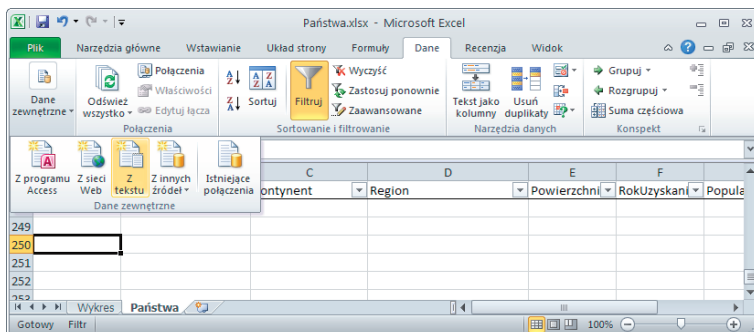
Państwa.xlsx - Microsoft Excel

Plik | Narzędzia główne | Wstawianie | Układ strony | Formuły | Dane | Recenzja | Widok

Dane zewnętrzne
Odśwież wszystko
Połączenia
Właściwości
Edytuj łącza
Połączenia
Sortuj
Filtruj
Wyczyść
Zastosuj ponownie
Zaawansowane
Sortowanie i filtrowanie
Tekst jako kolumny
Usuń duplikaty
Narzędzia danych
Grupuj
Rozgrupuj
Suma częściowa
Konspekt

Z programu Access
Z sieci Web
Z tekstu
Z innych źródeł
Istniejące połączenia
Dane zewnętrzne

| | C | D | E | F | |
|---|---|---|---|---|---|
| | ontynent | Region | Powierzchni | RokUzyskani | Popula |
| 249 | | | | | |
| 250 | | | | | |
| 251 | | | | | |
| 252 | | | | | |
| 253 | | | | | |

Wykres | Państwa

Gotowy | Filtr | 100%